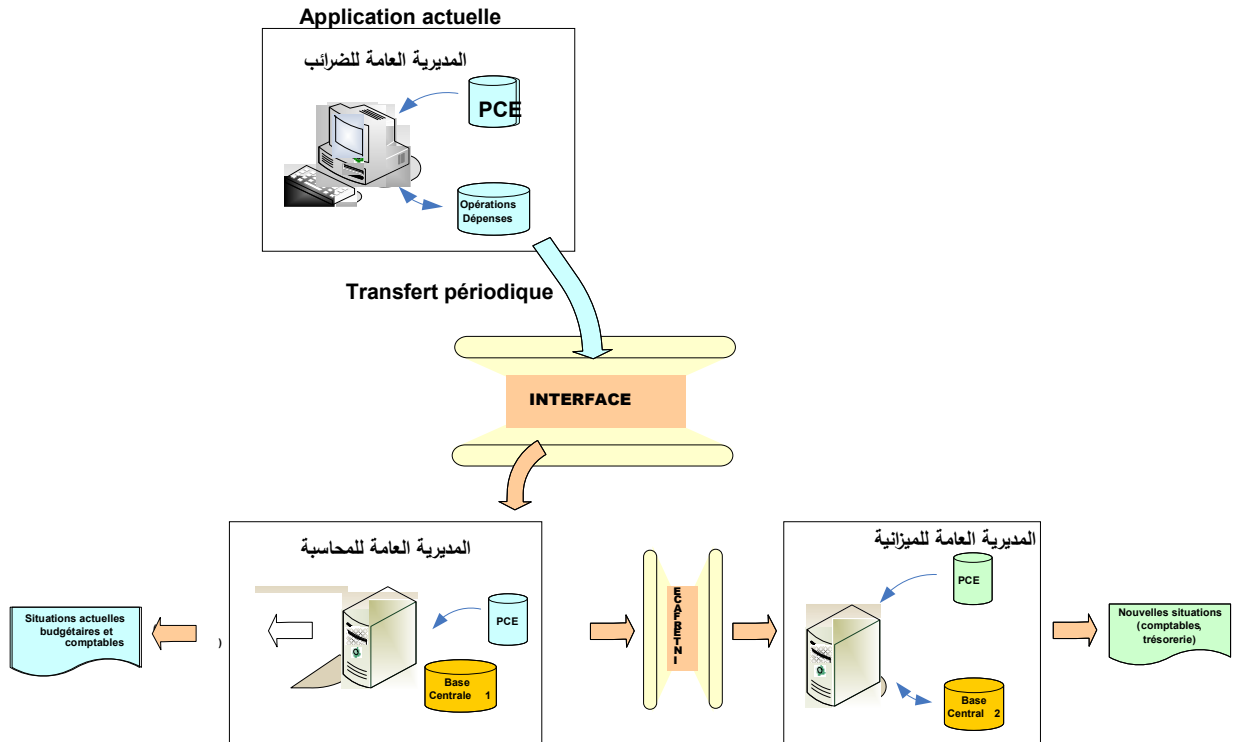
Application actuelle

المديرية العامة للضرائب

PCE

Opérations Dépenses

Transfert périodique

INTERFACE

المديرية العامة للمحاسبة

Situations actuelles budgétaires et comptables

)

PCE

Base Centrale 1

ECAFRETNI

المديرية العامة للميزانية

PCE

Base Central 2

Nouvelles situations (comptables, trésorerie)